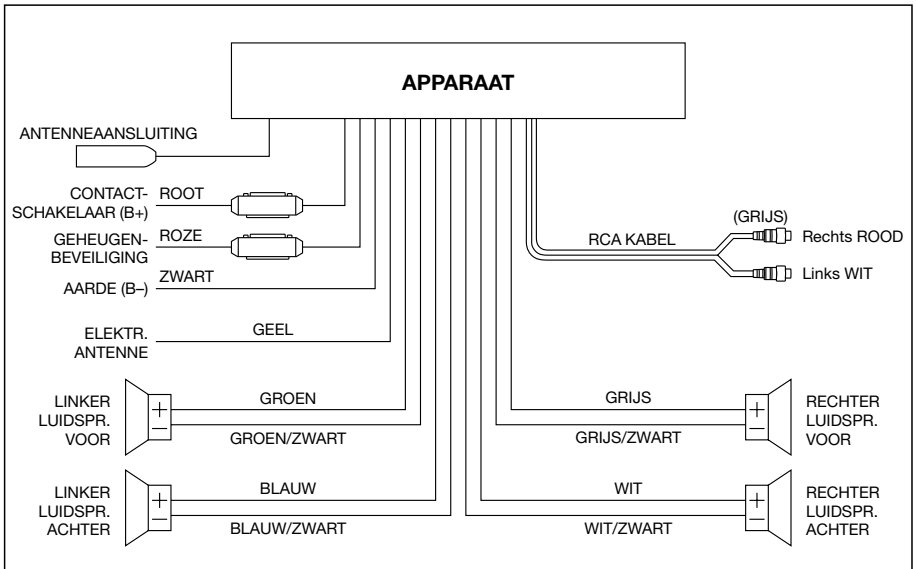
APPARAAT

ANTENNEAANSLUITING

CONTACT-SCHAKELAAR (B+)
ROOT

GEHEUGEN-BEVEILIGING
ROZE

AARDE (B–)
ZWART

ELEKTR. ANTENNE
GEEL

LINKER LUIDSPR. VOOR
GROEN
GROEN/ZWART

LINKER LUIDSPR. ACHTER
BLAUW
BLAUW/ZWART

RCA KABEL
(GRIJS)
Rechts ROOD
Links WIT

GRIJS
GRIJS/ZWART
RECHTER LUIDSPR. VOOR

WIT
WIT/ZWART
RECHTER LUIDSPR. ACHTER